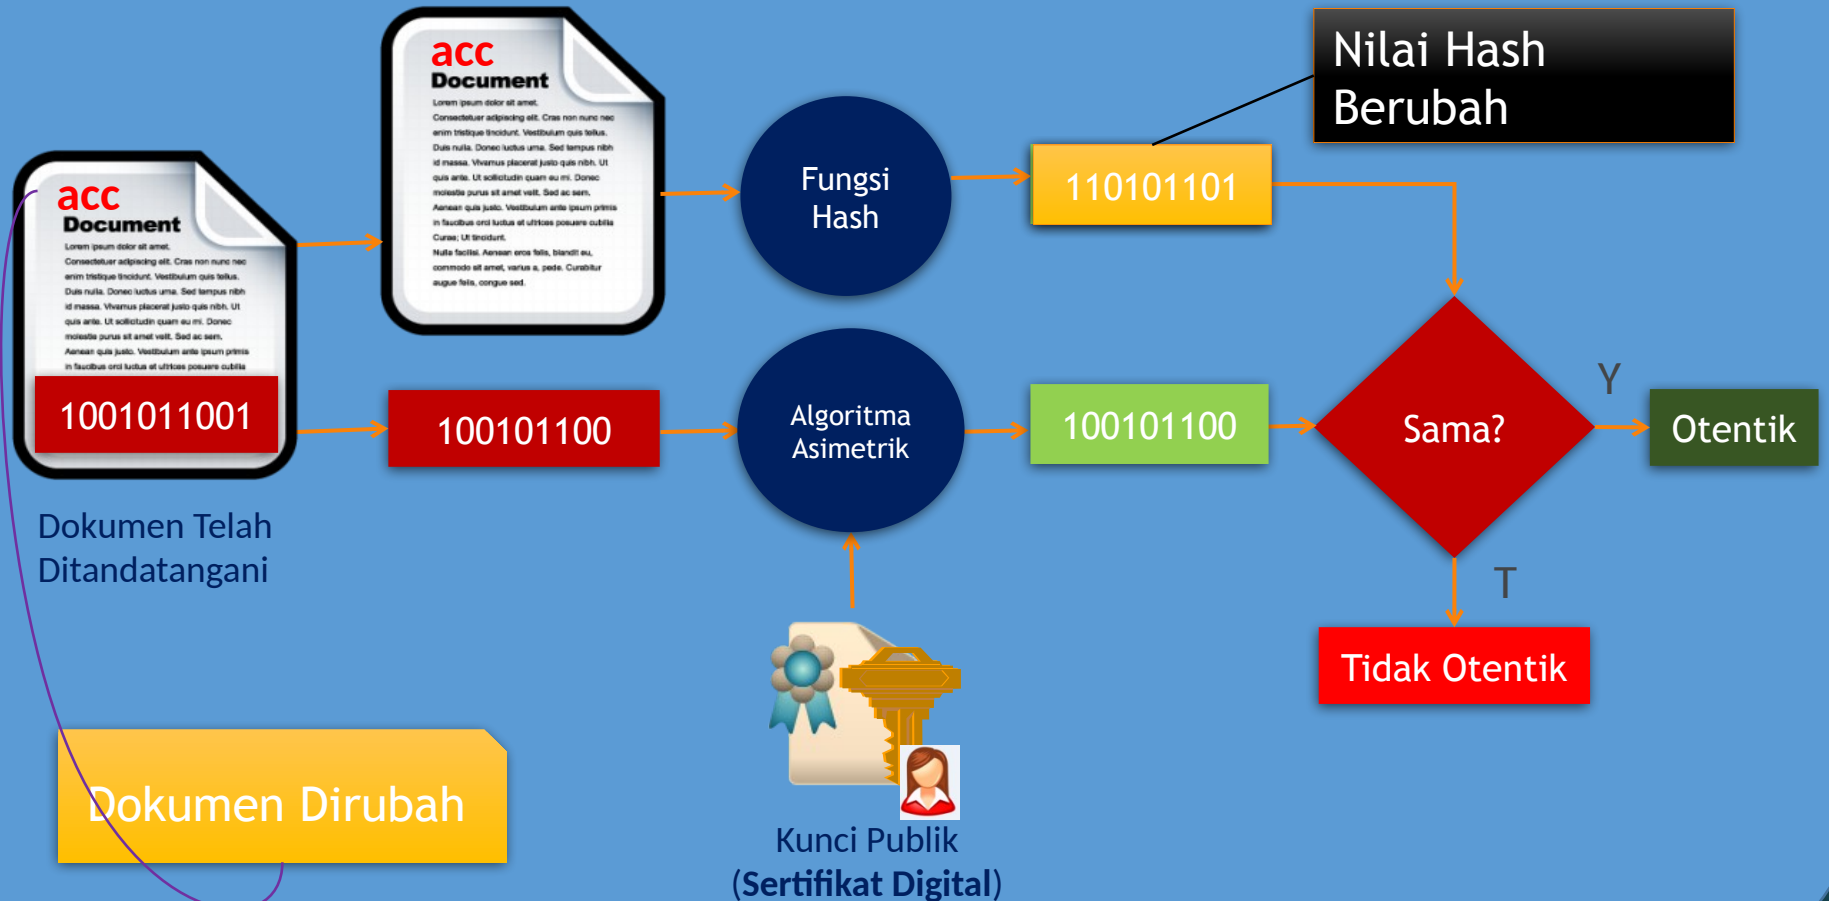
acc
Document
Lorem ipsum dolor sit amet.
Consectetuer adipiscing elit. Cras non nunc nec enim tristique tincidunt. Vestibulum quis tellus. Duis nulla. Donec luctus urna. Sed tempus nibh id massa. Vivamus placerat justo quis nibh. Ut quis ante. Ut sollicitudin quam eu mi. Donec molestie purus sit amet velit. Sed ac sem. Aenean quis justo. Vestibulum ante ipsum primis in faucibus orci luctus et ultrices posuere cubilia

1001011001

Dokumen Telah Ditandatangani

acc
Document
Lorem ipsum dolor sit amet.
Consectetuer adipiscing elit. Cras non nunc nec enim tristique tincidunt. Vestibulum quis tellus. Duis nulla. Donec luctus urna. Sed tempus nibh id massa. Vivamus placerat justo quis nibh. Ut quis ante. Ut sollicitudin quam eu mi. Donec molestie purus sit amet velit. Sed ac sem. Aenean quis justo. Vestibulum ante ipsum primis in faucibus orci luctus et ultrices posuere cubilia Curae; Ut tincidunt.
Nulla facilisi. Aenean eros felis, blandit eu, commodo sit amet, varius a, pede. Curabitur augue felis, congue sed.

100101100

Fungsi Hash

Algoritma Asimetrik

Kunci Publik
(Sertifikat Digital)

Nilai Hash Berubah

110101101

100101100

Sama?

Y

Otentik

T

Tidak Otentik

Dokumen Dirubah